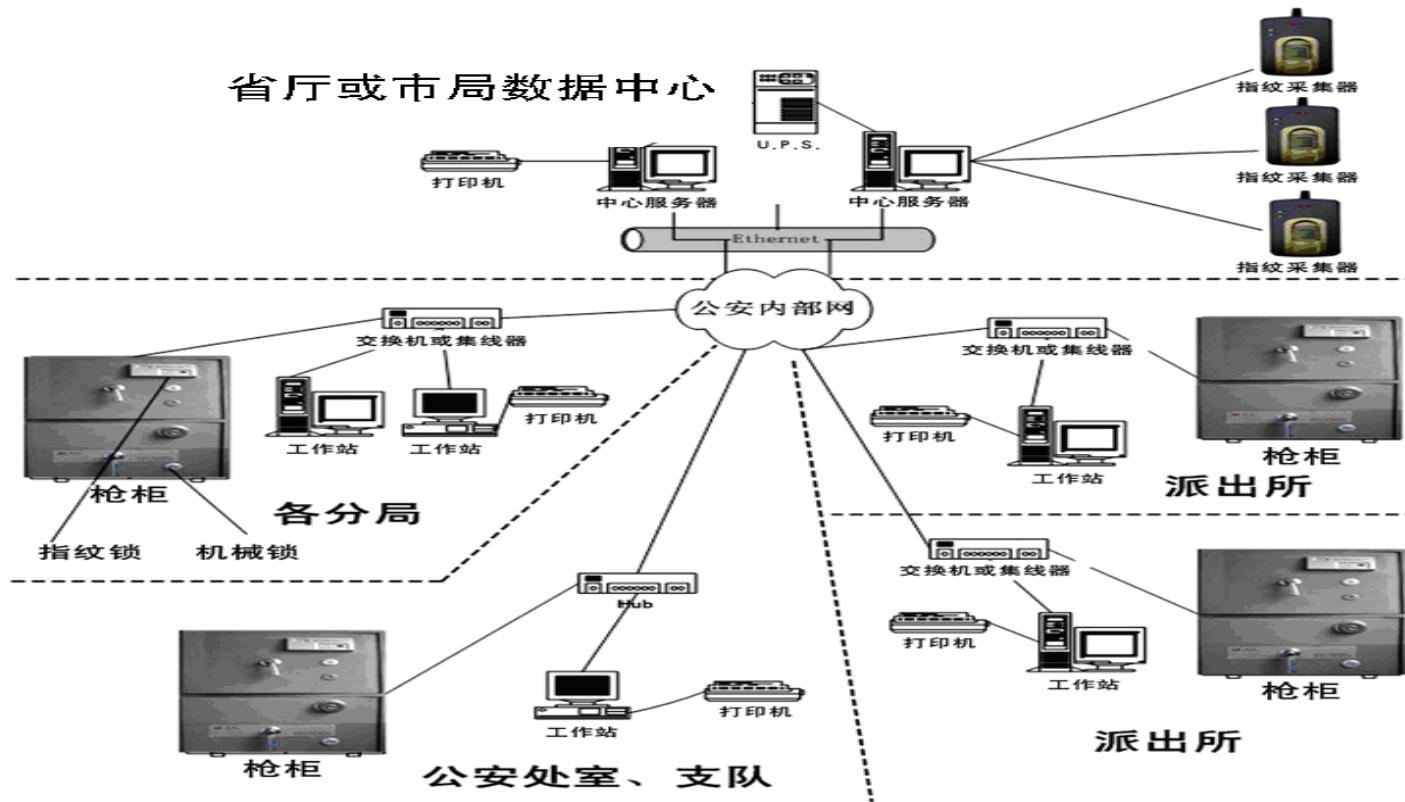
省厅或市局数据中心

U.P.S.

打印机

中心服务器

中心服务器

指纹采集器

指纹采集器

指纹采集器

Ethernet

公安内部网

交换机或集线器

工作站

工作站

打印机

枪柜

各分局

指纹锁

机械锁

交换机或集线器

打印机

工作站

枪柜

派出所

Hub

工作站

打印机

枪柜

公安处室、支队

交换机或集线器

打印机

工作站

枪柜

派出所